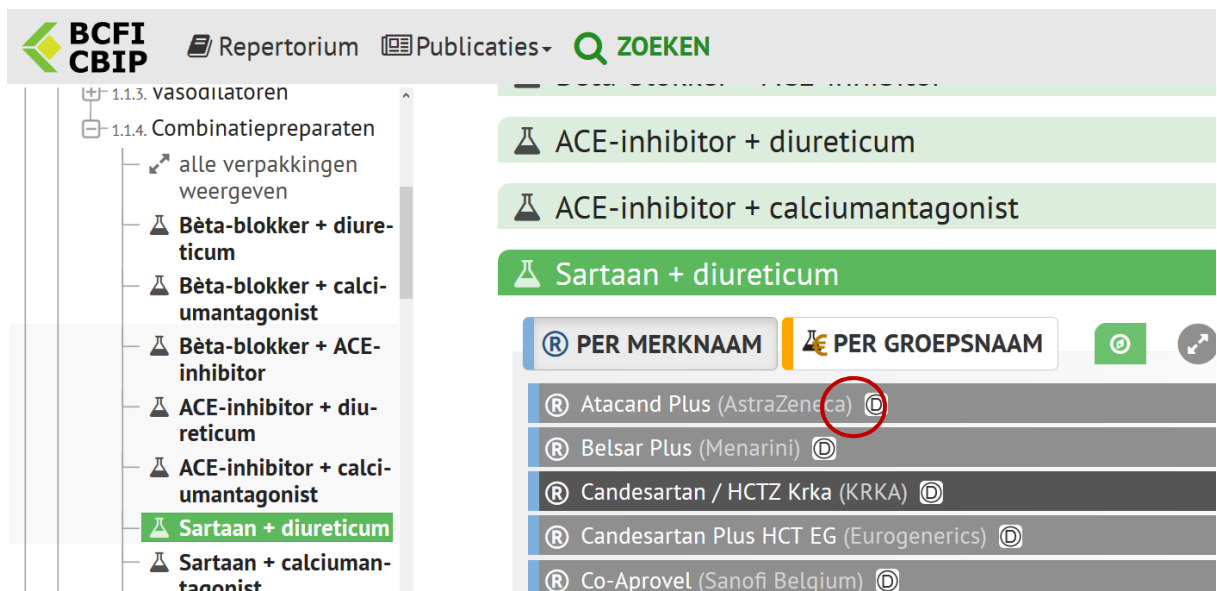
BCFI CBIP Repertorium Publicaties ZOEKEN

1.1.3. Vasodilatoren
1.1.4. Combinatiepreparaten
alle verpakkingen weergeven
Bèta-blokker + diureticum
Bèta-blokker + calciumantagonist
Bèta-blokker + ACE-inhibitor
ACE-inhibitor + diureticum
ACE-inhibitor + calciumantagonist
Sartaan + diureticum
Sartaan + calciumantagonist

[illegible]
ACE-inhibitor + diureticum
ACE-inhibitor + calciumantagonist
Sartaan + diureticum
PER MERKNAAM
PER GROEPSNAAM
Atacand Plus (AstraZeneca) D
Belsar Plus (Menarini) D
Candesartan / HCTZ Krka (KRKA) D
Candesartan Plus HCT EG (Eurogenerics) D
Co-Aprovel (Sanofi Belgium) D